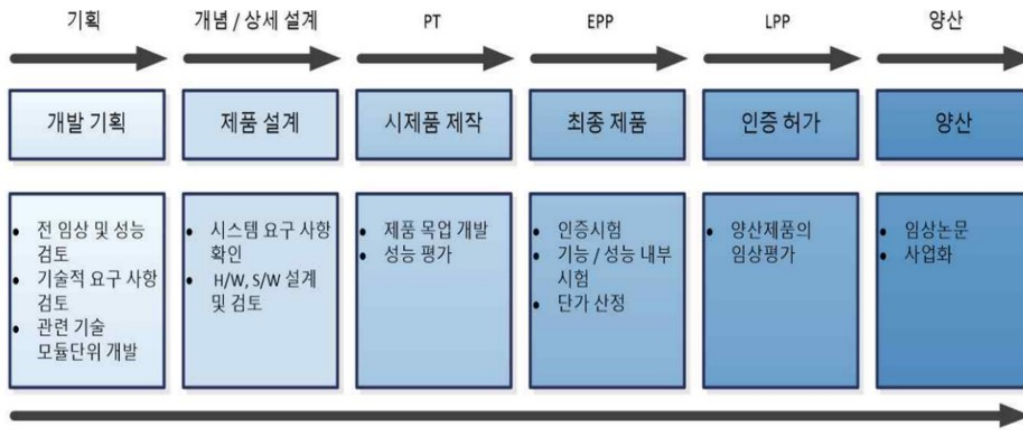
기획

개발 기획

- 전 임상 및 성능 검토
- 기술적 요구 사항 검토
- 관련 기술 모듈단위 개발

개념 / 상세 설계

제품 설계

- 시스템 요구 사항 확인
- H/W, S/W 설계 및 검토

PT

시제품 제작

- 제품 목업 개발
- 성능 평가

EPP

최종 제품

- 인증시험
- 기능 / 성능 내부 시험
- 단가 산정

LPP

인증 허가

- 양산제품의 임상평가

양산

양산

- 임상논문
- 사업화